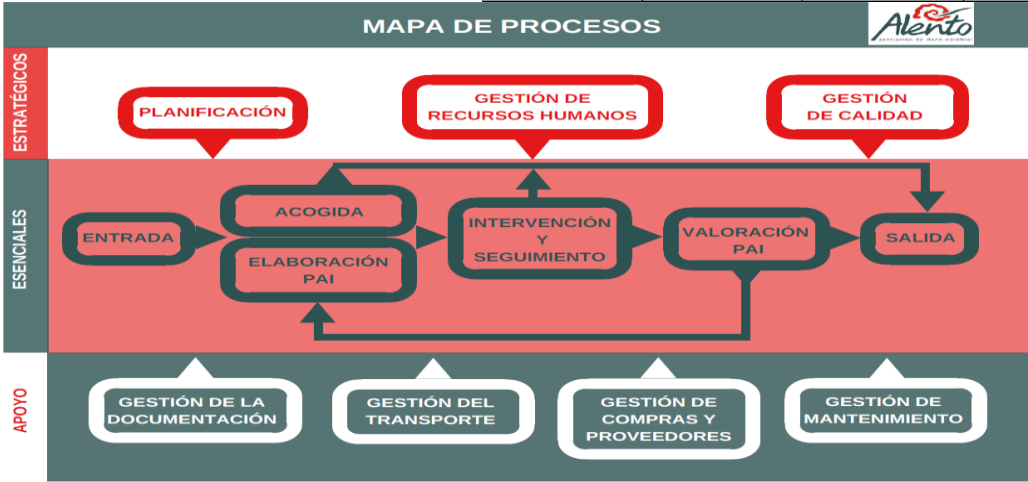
MAPA DE PROCESOS

Alento
asociación de daño cerebral

ESTRATÉGICOS

PLANIFICACIÓN

GESTIÓN DE RECURSOS HUMANOS

GESTIÓN DE CALIDAD

ESENCIALES

ENTRADA

ACOGIDA

ELABORACIÓN PAI

INTERVENCIÓN Y SEGUIMIENTO

VALORACIÓN PAI

SALIDA

APOYO

GESTIÓN DE LA DOCUMENTACIÓN

GESTIÓN DEL TRANSPORTE

GESTIÓN DE COMPRAS Y PROVEEDORES

GESTIÓN DE MANTENIMIENTO